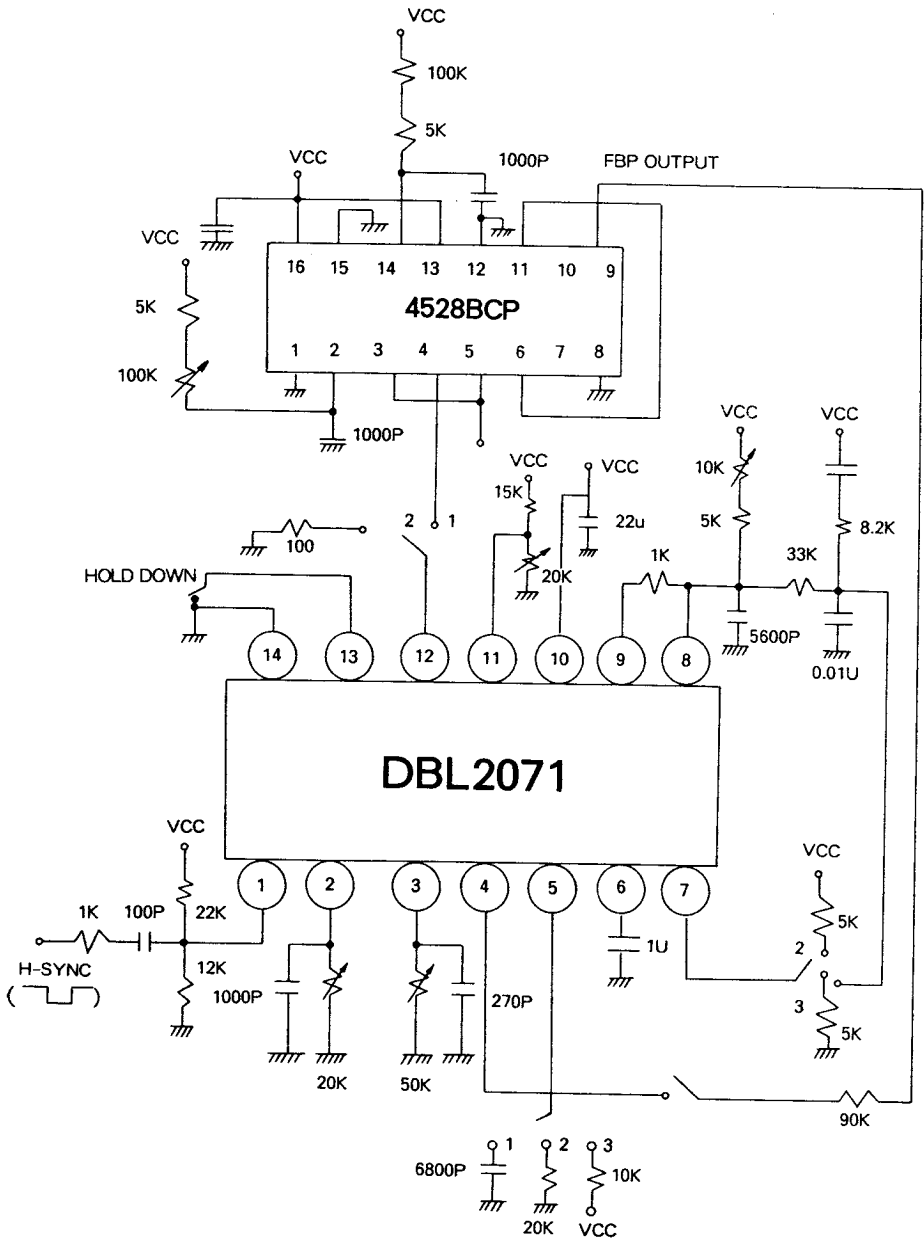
VCC
100K
5K
1000P
FBP OUTPUT
VCC
VCC
16 15 14 13 12 11 10 9
4528BCP
1 2 3 4 5 6 7 8
5K
100K
1000P
VCC
VCC
VCC
VCC
15K
10K
22u
5K
8.2K
2 1
100
20K
1K
33K
HOLD DOWN
14 13 12 11 10 9 8
5600P
0.01U
DBL2071
VCC
VCC
1 2 3 4 5 6 7
1K
100P
22K
5K
12K
1U
2
H-SYNC
1000P
270P
3
5K
20K
50K
90K
6800P 1
2
3
10K
20K
VCC